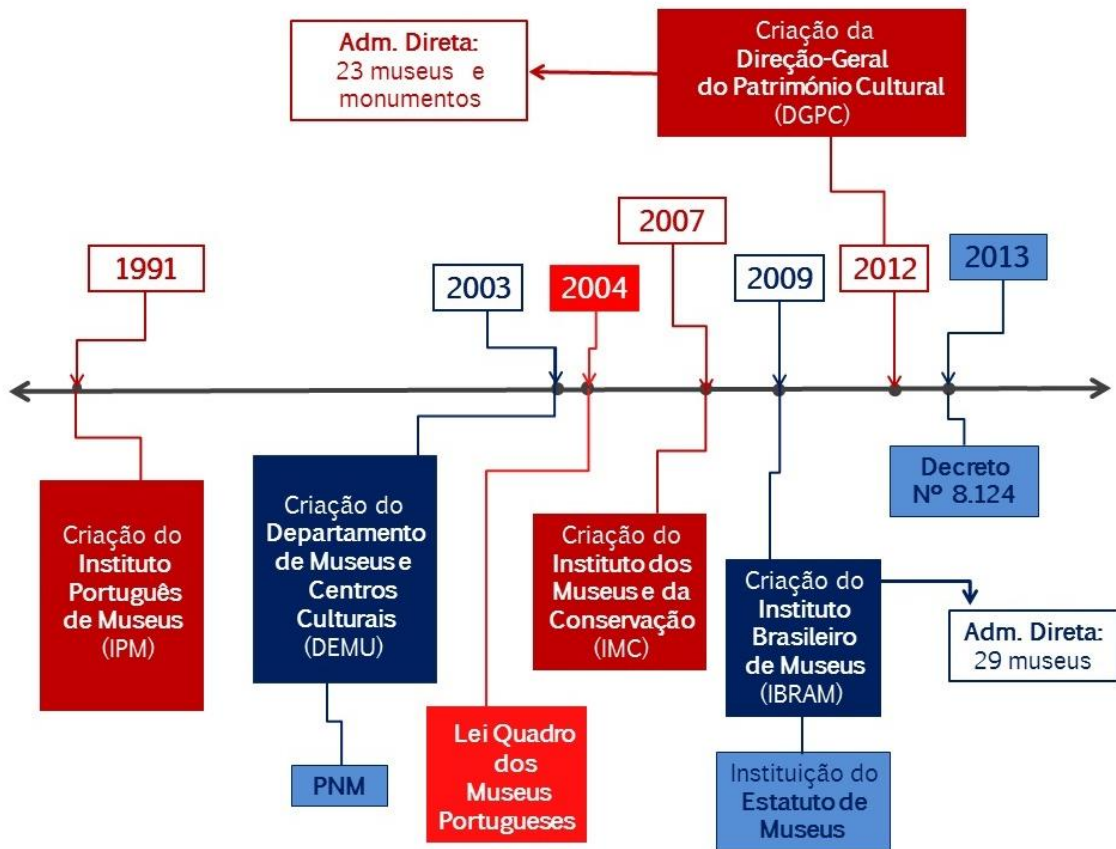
Adm. Direta:
23 museus e monumentos

Criação da Direção-Geral do Património Cultural (DGPC)

1991

2003

2004

2007

2009

2012

2013

Criação do Instituto Português de Museus (IPM)

Criação do Departamento de Museus e Centros Culturais (DEMU)

PNM

Lei Quadro dos Museus Portugueses

Criação do Instituto dos Museus e da Conservação (IMC)

Criação do Instituto Brasileiro de Museus (IBRAM)

Instituição do Estatuto de Museus

Decreto Nº 8.124

Adm. Direta:
29 museus